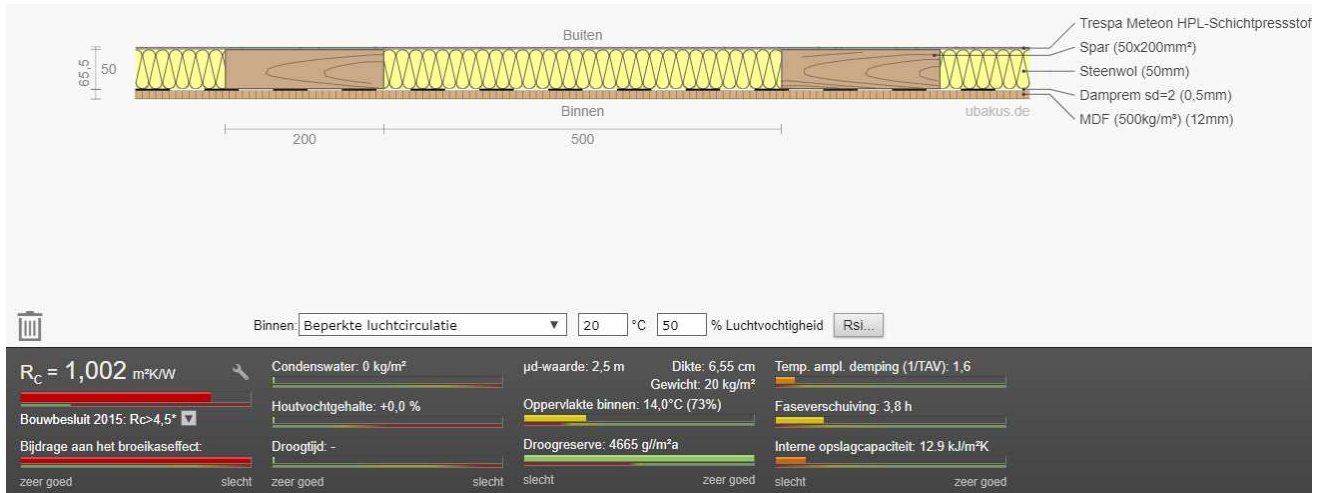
Buiten

65,5 50

Binnen

ubakus.de

200 500

Trespa Meteon HPL-Schichtpressstof
Spar (50x200mm²)
Steenwol (50mm)
Damprem sd=2 (0,5mm)
MDF (500kg/m³) (12mm)

Binnen: Beperkte luchtcirculatie ▼ 20 °C 50 % Luchtvochtigheid Rsi...

$R_C$ = 1,002 m²K/W

Bouwbesluit 2015: Rc>4,5*

Bijdrage aan het broeikaseffect:

zeer goed slecht

Condenswater: 0 kg/m²

Houtvochtgehalte: +0,0 %

Droogtijd: -

zeer goed slecht

µd-waarde: 2,5 m Dikte: 6,55 cm Gewicht: 20 kg/m²

Oppervlakte binnen: 14,0°C (73%)

Droogreserve: 4665 g//m²a

slecht zeer goed

Temp. ampl. demping (1/TAV): 1,6

Faseverschuiving: 3,8 h

Interne opslagcapaciteit: 12.9 kJ/m²K

slecht zeer goed